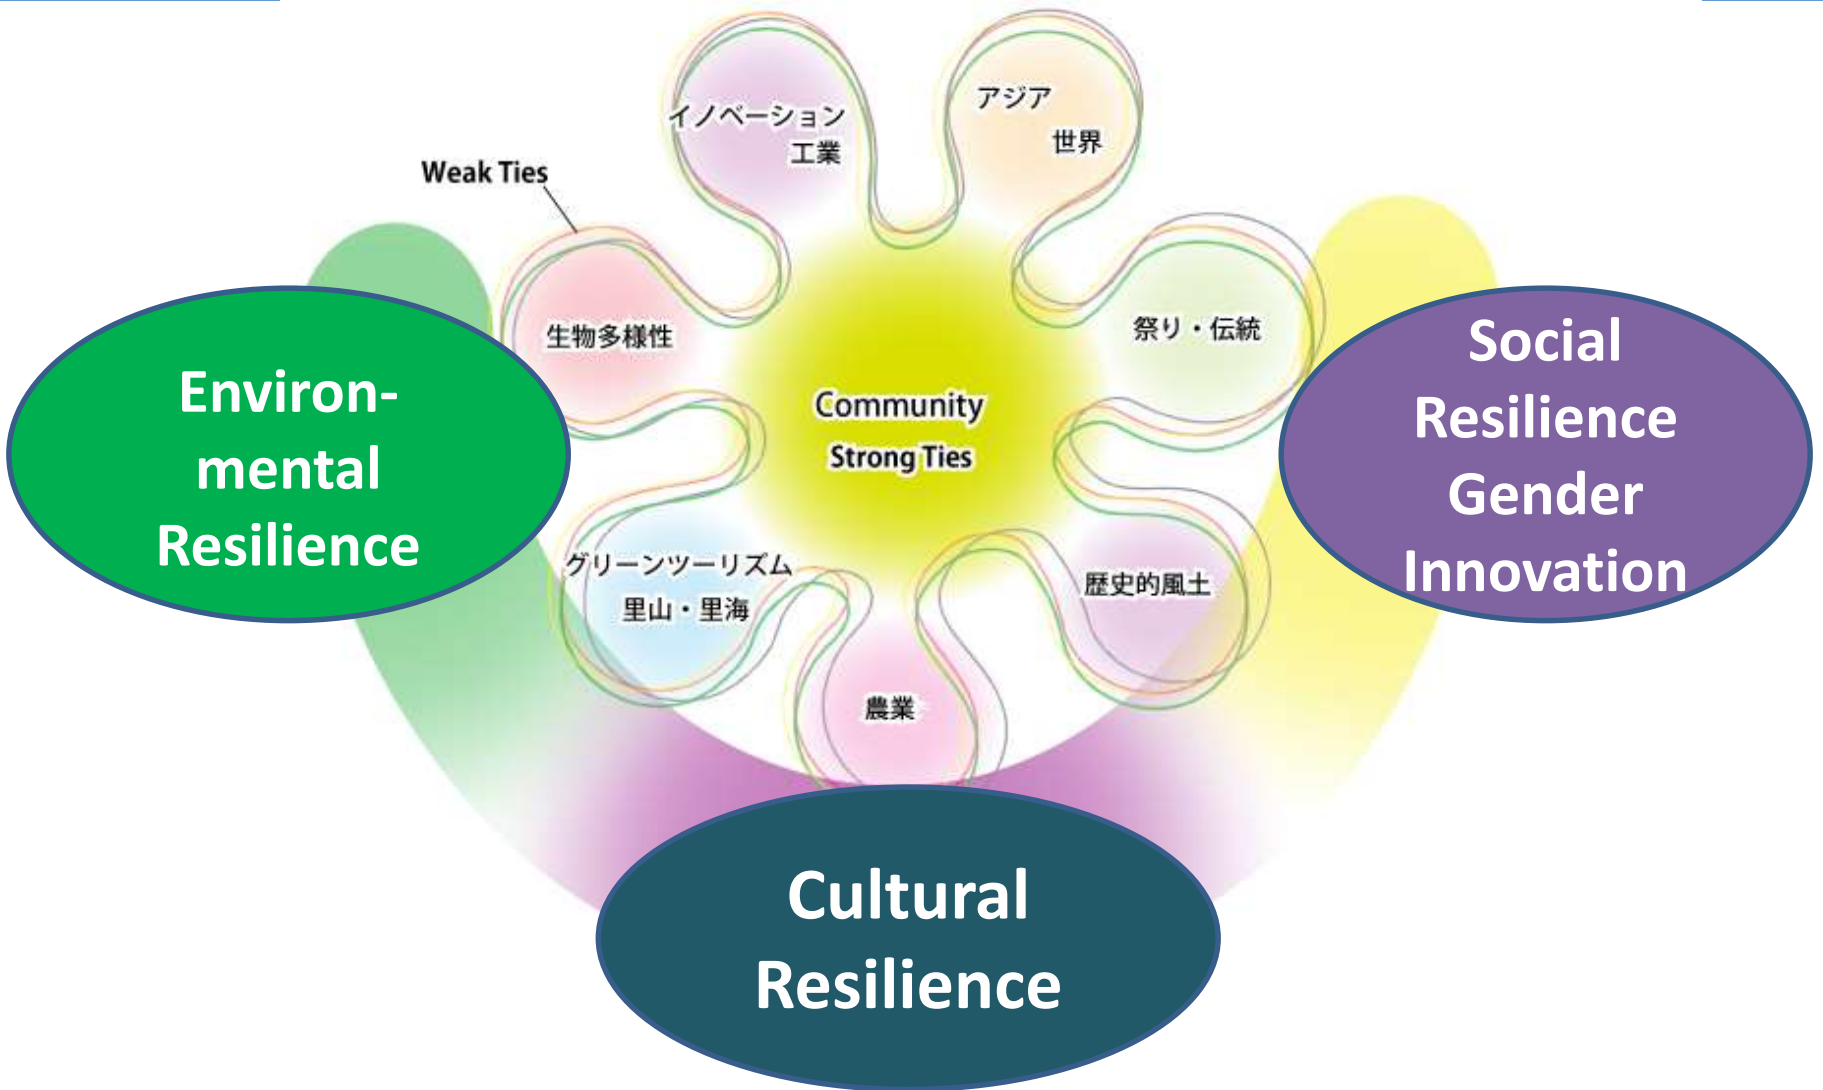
イノベーション
工業

アジア
世界

Weak Ties

生物多様性

祭り・伝統

Community
Strong Ties

Environmental
Resilience

Social
Resilience
Gender
Innovation

グリーンツーリズム
里山・里海

歴史的風土

農業

Cultural
Resilience